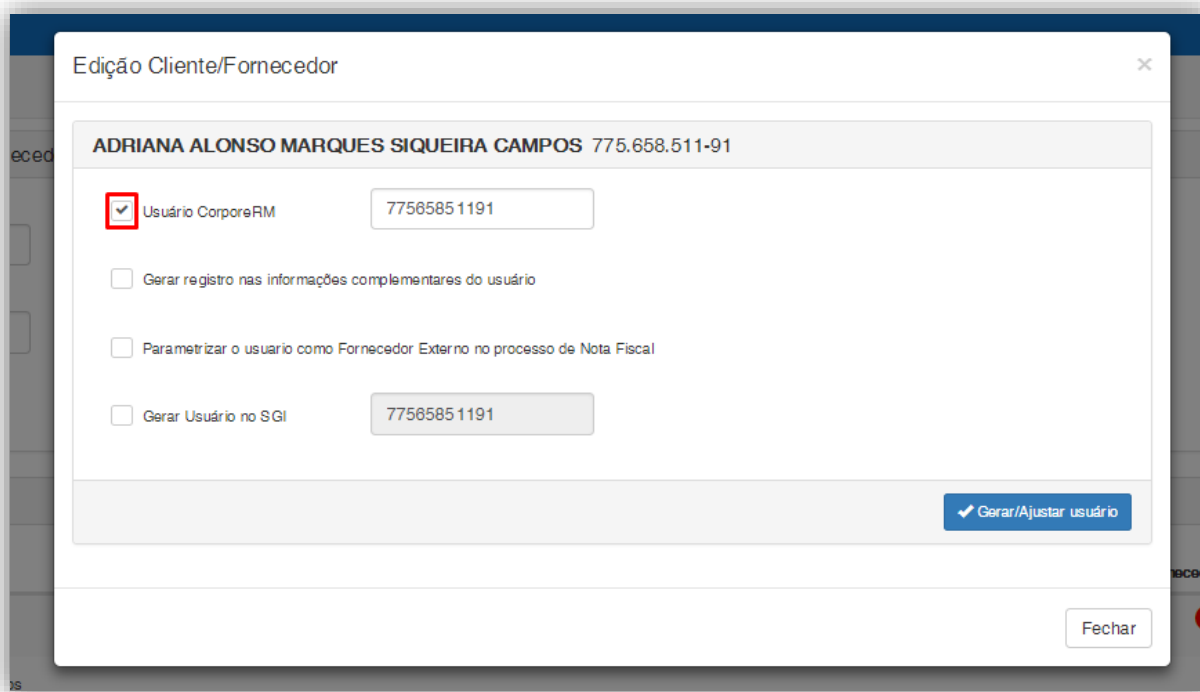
Edição Cliente/Fornecedor

×

ADRIANA ALONSO MARQUES SIQUEIRA CAMPOS 775.658.511-91

Usuário CorporeRM 77565851191

Gerar registro nas informações complementares do usuário

Parametrizar o usuario como Fornecedor Externo no processo de Nota Fiscal

Gerar Usuário no SGI 77565851191

Gerar/Ajustar usuário

Fechar